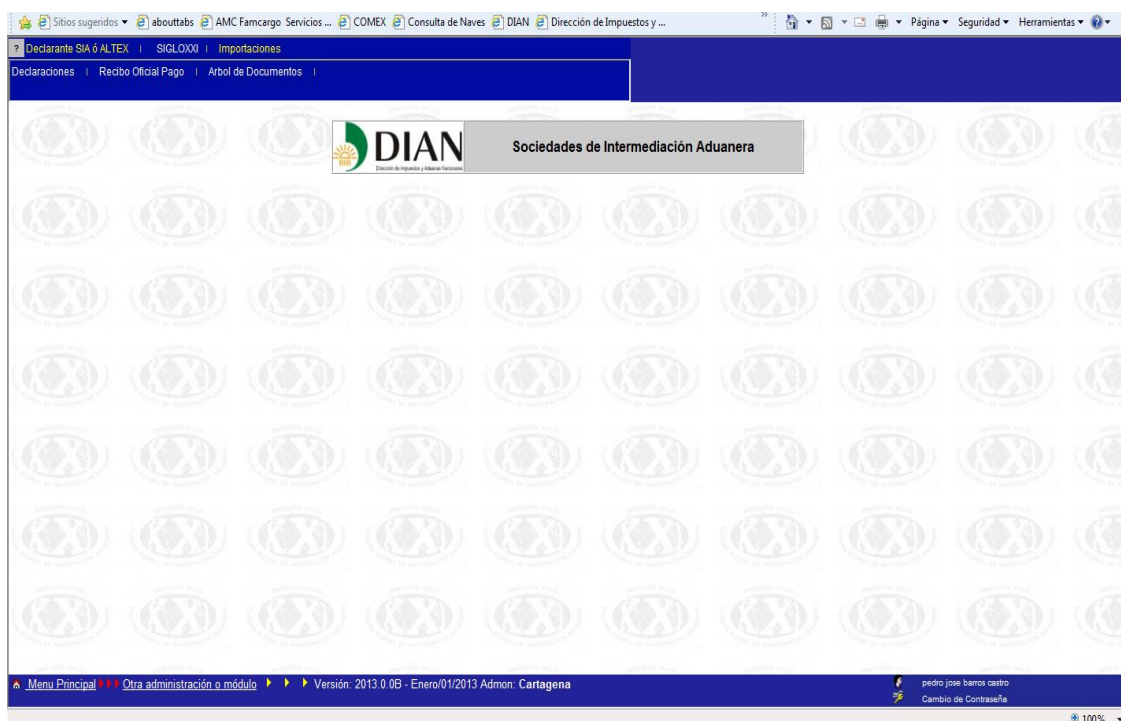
Sitios sugeridos ▾ abouttabs AMC Famcargo Servicios ... COMEX Consulta de Naves DIAN Dirección de Impuestos y ...

Página ▾ Seguridad ▾ Herramientas ▾

? Declarante SIA ó ALTEX | SIGLOXXI | Importaciones

Declaraciones | Recibo Oficial Pago | Arbol de Documentos |

DIAN
Dirección de Impuestos y Aduanas Nacionales

Sociedades de Intermediación Aduanera

Menu Principal Otra administración o módulo Versión: 2013.0.0B - Enero/01/2013 Admon: Cartagena

pedro jose barros castro
Cambio de Contraseña

100%